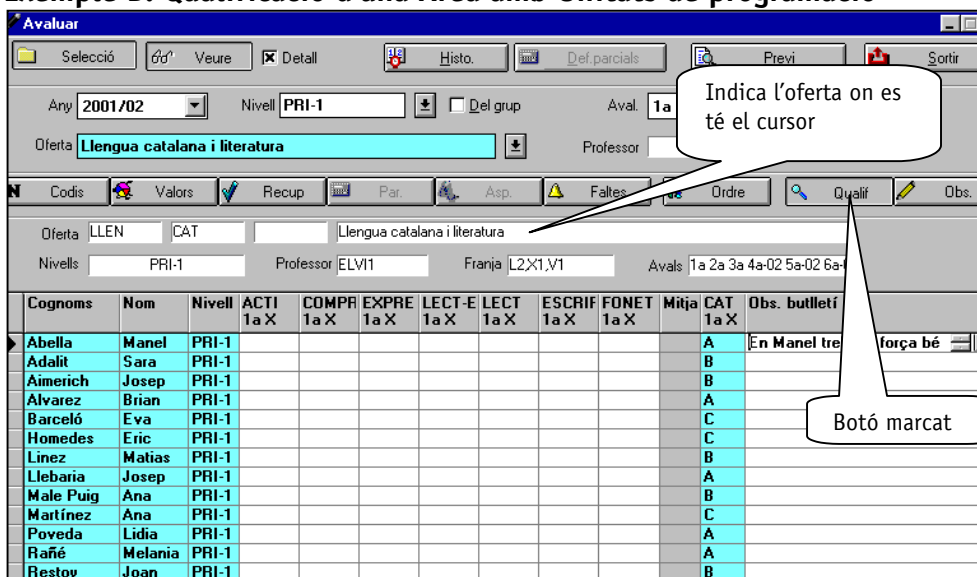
Exemple 1: Qualificació d'una Àrea amb Oferta de programació

Avaluar

Selecció Veure Detall Histo. Def.parcials Previ Sortir

Any 2001/02 Nivell PRI-1 Del grup Aval. 1a

Oferta Llengua catalana i literatura Professor

Indica l'oferta on es té el cursor

Codis Valors Recup Par. Asp. Faltes Ordre Qualif Obs.

Oferta LLEN CAT Llengua catalana i literatura

Nivells PRI-1 Professor ELVI1 Franja L2,X1,V1 Avals 1a 2a 3a 4a-02 5a-02 6a-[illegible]

| Cognoms | Nom | Nivell | ACTI 1a X | COMPR 1a X | EXPRE 1a X | LECT-E 1a X | LECT 1a X | ESCRIF 1a X | FONET 1a X | Mitja | CAT 1a X | Obs. butlletí |
|---|---|---|---|---|---|---|---|---|---|---|---|---|
| Abella | Manel | PRI-1 | | | | | | | | | A | En Manel tre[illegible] força bé |
| Adalit | Sara | PRI-1 | | | | | | | | | B | |
| Aimerich | Josep | PRI-1 | | | | | | | | | B | |
| Alvarez | Brian | PRI-1 | | | | | | | | | A | |
| Barceló | Eva | PRI-1 | | | | | | | | | C | |
| Homedes | Eric | PRI-1 | | | | | | | | | C | |
| Linez | Matias | PRI-1 | | | | | | | | | B | |
| Llebaria | Josep | PRI-1 | | | | | | | | | A | |
| Male Puig | Ana | PRI-1 | | | | | | | | | B | |
| Martínez | Ana | PRI-1 | | | | | | | | | C | |
| Poveda | Lidia | PRI-1 | | | | | | | | | A | |
| Rañé | Melania | PRI-1 | | | | | | | | | A | |
| Restoy | Joan | PRI-1 | | | | | | | | | B | |

Botó marcat